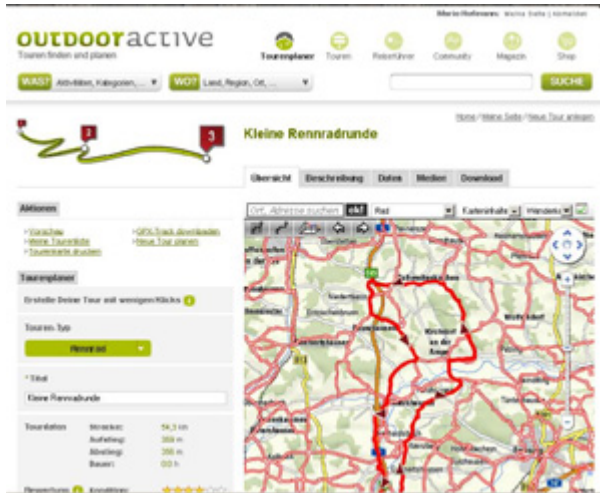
Mario Hofmann | Meine Seite | Abmelden

OUTDOORACTIVE
Touren finden und planen

Tourenplaner | Touren | Reiseführer | Community | Magazin | Shop

WAS? Aktivitäten, Kategorien, ... | WO? Land, Region, Ort, ... | SUCHE

Home / Meine Seite / Neue Tour anlegen

Kleine Rennradrunde

Übersicht | Beschreibung | Daten | Medien | Download

Ort, Adresse suchen | ok | Rad | Karteninhalte | Wanderkarte

Aktionen

› Vorschau
› Meine Tourenliste
› Tourenkarte drucken
› GPS-Track downloaden
› Neue Tour planen

Tourenplaner

Erstelle Deine Tour mit wenigen Klicks

Touren-Typ

Rennrad

* Titel

Kleine Rennradrunde

Tourdaten
Strecke: 54,3 km
Aufstieg: 368 m
Abstieg: 366 m
Dauer: 0:0 h

Bewertung | Kondition: